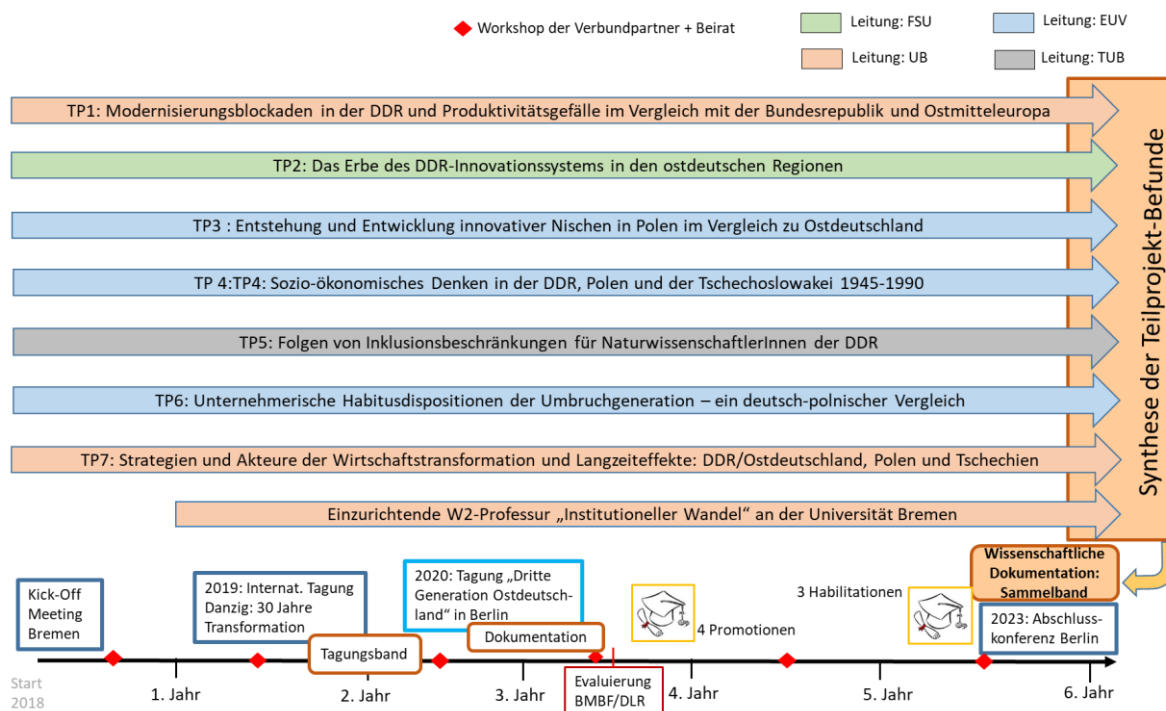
Workshop der Verbundpartner + Beirat

Leitung: FSU

Leitung: EUV

Leitung: UB

Leitung: TUB

TP1: Modernisierungsblockaden in der DDR und Produktivitätsgefälle im Vergleich mit der Bundesrepublik und Ostmitteleuropa

TP2: Das Erbe des DDR-Innovationssystems in den ostdeutschen Regionen

TP3 : Entstehung und Entwicklung innovativer Nischen in Polen im Vergleich zu Ostdeutschland

TP 4:TP4: Sozio-ökonomisches Denken in der DDR, Polen und der Tschechoslowakei 1945-1990

TP5: Folgen von Inklusionsbeschränkungen für NaturwissenschaftlerInnen der DDR

TP6: Unternehmerische Habitusdispositionen der Umbruchgeneration – ein deutsch-polnischer Vergleich

TP7: Strategien und Akteure der Wirtschaftstransformation und Langzeiteffekte: DDR/Ostdeutschland, Polen und Tschechien

Einzurichtende W2-Professur „Institutioneller Wandel" an der Universität Bremen

Synthese der Teilprojekt-Befunde

Wissenschaftliche Dokumentation: Sammelband

Kick-Off Meeting Bremen

2019: Internat. Tagung Danzig: 30 Jahre Transformation

Tagungsband

2020: Tagung „Dritte Generation Ostdeutschland" in Berlin

Dokumentation

4 Promotionen

3 Habilitationen

2023: Abschlusskonferenz Berlin

Evaluierung BMBF/DLR

Start 2018

1. Jahr

2. Jahr

3. Jahr

4. Jahr

5. Jahr

6. Jahr